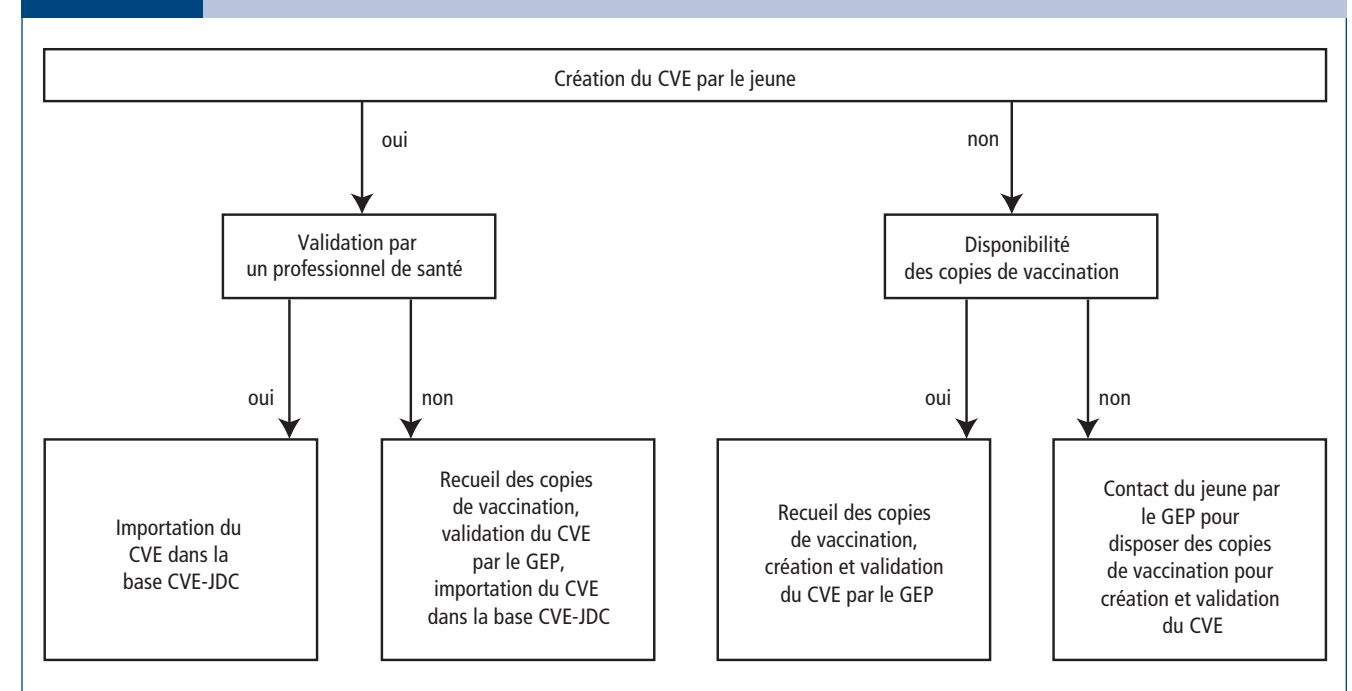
Création du CVE par le jeune

oui

non

Validation par un professionnel de santé

Disponibilité des copies de vaccination

oui

non

oui

non

Importation du CVE dans la base CVE-JDC

Recueil des copies de vaccination, validation du CVE par le GEP, importation du CVE dans la base CVE-JDC

Recueil des copies de vaccination, création et validation du CVE par le GEP

Contact du jeune par le GEP pour disposer des copies de vaccination pour création et validation du CVE